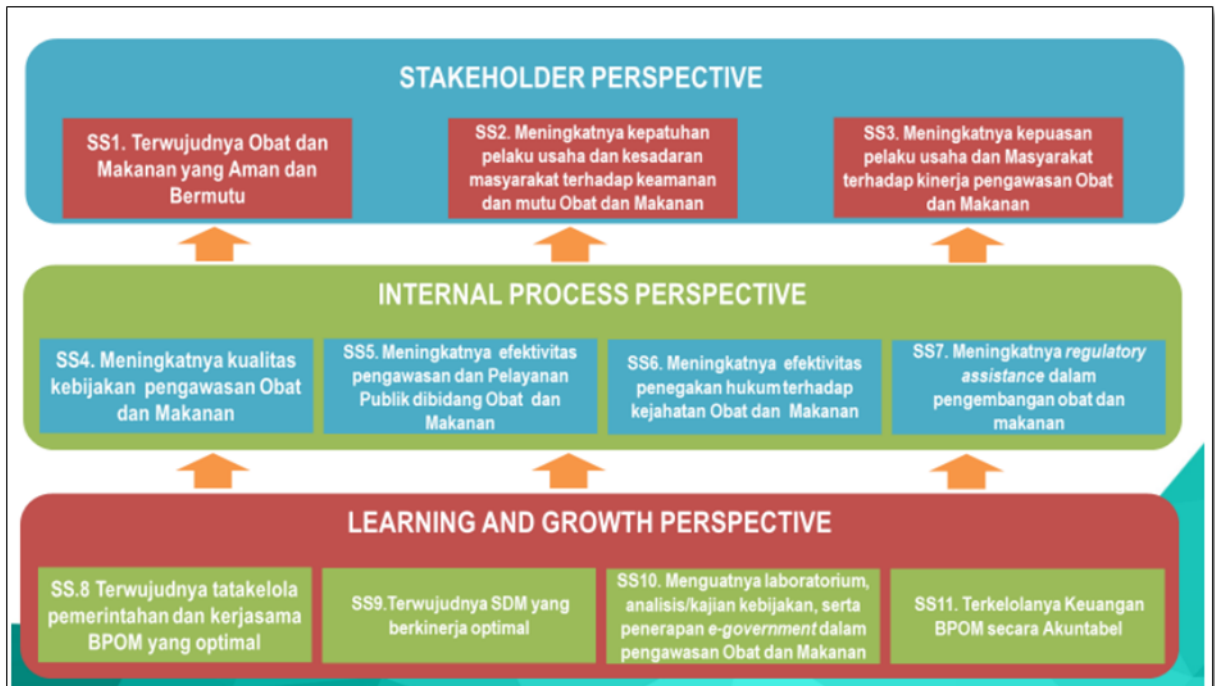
STAKEHOLDER PERSPECTIVE

SS1. Terwujudnya Obat dan Makanan yang Aman dan Bermutu

SS2. Meningkatnya kepatuhan pelaku usaha dan kesadaran masyarakat terhadap keamanan dan mutu Obat dan Makanan

SS3. Meningkatnya kepuasan pelaku usaha dan Masyarakat terhadap kinerja pengawasan Obat dan Makanan

INTERNAL PROCESS PERSPECTIVE

SS4. Meningkatnya kualitas kebijakan pengawasan Obat dan Makanan

SS5. Meningkatnya efektivitas pengawasan dan Pelayanan Publik dibidang Obat dan Makanan

SS6. Meningkatnya efektivitas penegakan hukum terhadap kejahatan Obat dan Makanan

SS7. Meningkatnya *regulatory assistance* dalam pengembangan obat dan makanan

LEARNING AND GROWTH PERSPECTIVE

SS.8 Terwujudnya tatakelola pemerintahan dan kerjasama BPOM yang optimal

SS9.Terwujudnya SDM yang berkinerja optimal

SS10. Menguatnya laboratorium, analisis/kajian kebijakan, serta penerapan *e-government* dalam pengawasan Obat dan Makanan

SS11. Terkelolanya Keuangan BPOM secara Akuntabel